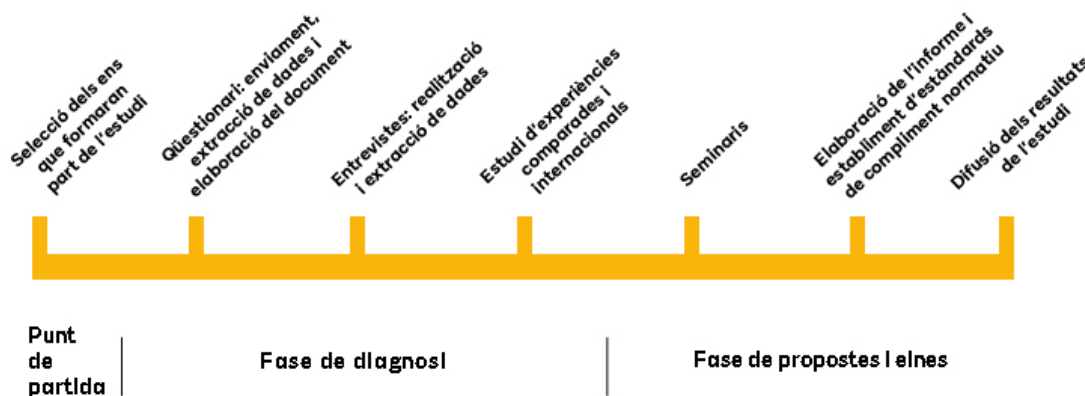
Selecció dels ens que formaran part de l'estudi

Qüestionari: enviament, extracció de dades i elaboració del document

Entrevistes: realització i extracció de dades

Estudi d'experiències comparades i internacionals

Seminaris

Elaboració de l'informe i establiment d'estàndards de compliment normatiu

Difusió dels resultats de l'estudi

Punt de partida

Fase de diagnosi

Fase de propostes i eines